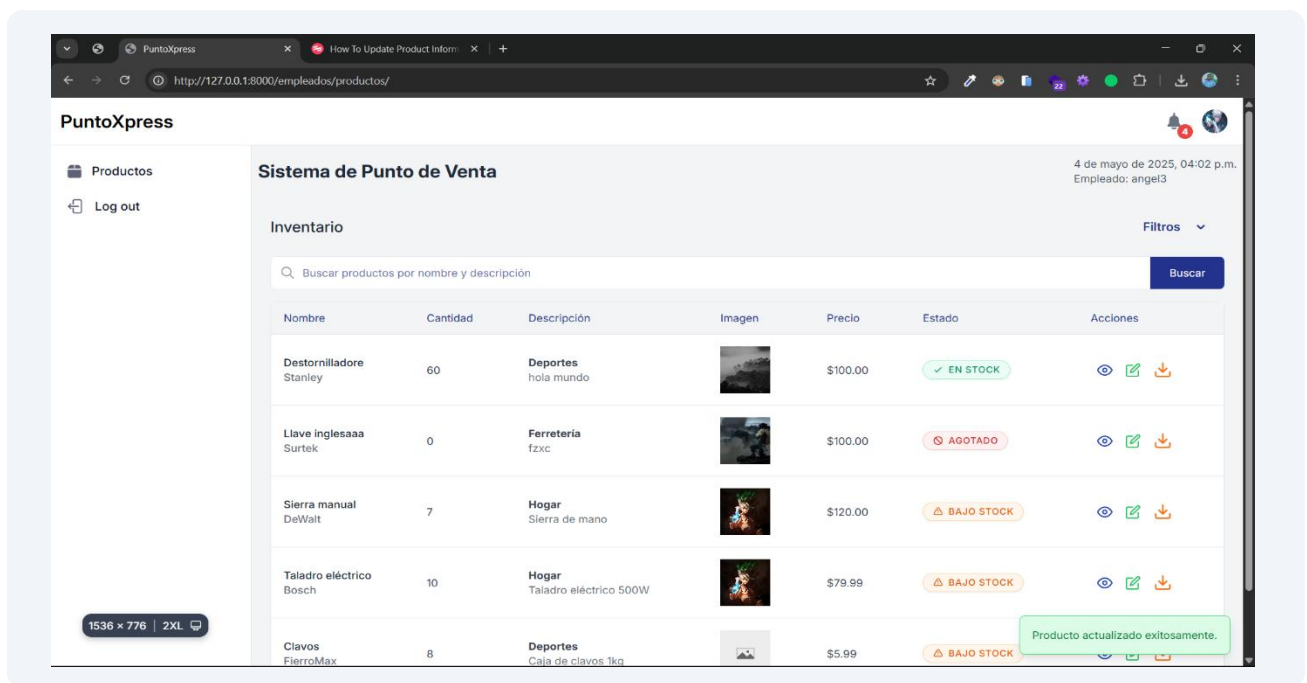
PuntoXpress
How To Update Product Inform
http://127.0.0.1:8000/empleados/productos/
22

PuntoXpress
4

Productos
Log out

Sistema de Punto de Venta
4 de mayo de 2025, 04:02 p.m.
Empleado: angel3

Inventario
Filtros

Buscar productos por nombre y descripción
Buscar

| Nombre | Cantidad | Descripción | Imagen | Precio | Estado | Acciones |
|---|---|---|---|---|---|---|
| Destornilladore Stanley | 60 | Deportes hola mundo | | $100.00 | ✓ EN STOCK | |
| Llave inglesaaa Surtek | 0 | Ferretería fzxc | | $100.00 | AGOTADO | |
| Sierra manual DeWalt | 7 | Hogar Sierra de mano | | $120.00 | BAJO STOCK | |
| Taladro eléctrico Bosch | 10 | Hogar Taladro eléctrico 500W | | $79.99 | BAJO STOCK | |
| Clavos FierroMax | 8 | Deportes Caja de clavos 1kg | | $5.99 | BAJO STOCK | |

1536 × 776 | 2XL

Producto actualizado exitosamente.